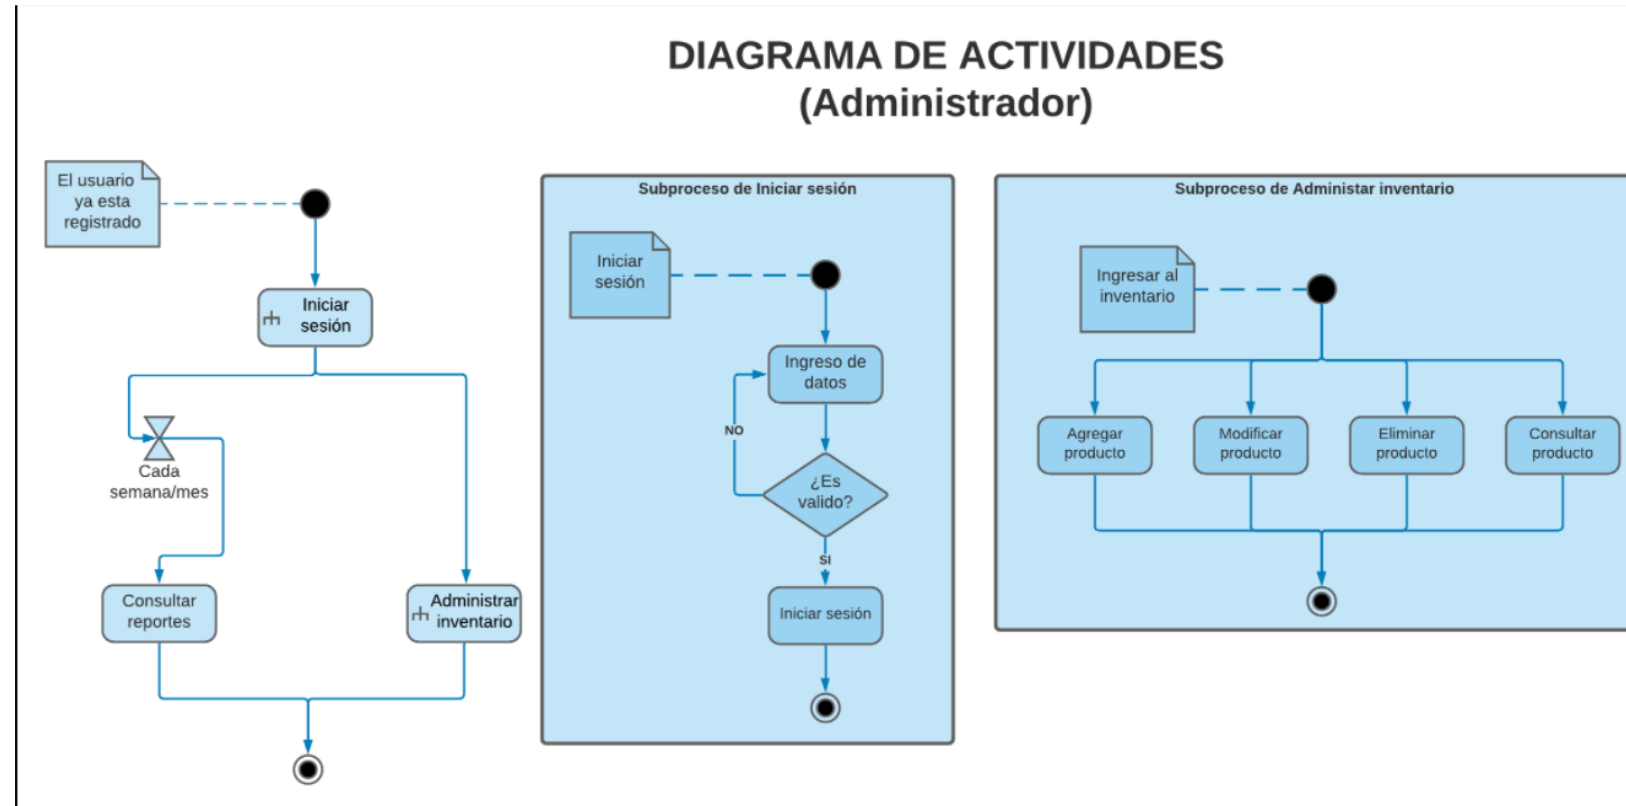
DIAGRAMA DE ACTIVIDADES
(Administrador)

El usuario ya esta registrado

Iniciar sesión

Cada semana/mes

Consultar reportes

Administrar inventario

Subproceso de Iniciar sesión

Iniciar sesión

Ingreso de datos

NO

¿Es valido?

SI

Iniciar sesión

Subproceso de Administar inventario

Ingresar al inventario

Agregar producto

Modificar producto

Eliminar producto

Consultar producto